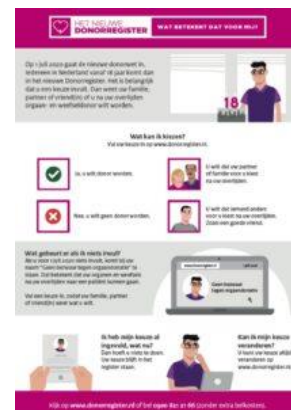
HET NIEUWE DONORREGISTER | WAT BETEKENT DAT VOOR MIJ?

Op 1 juli 2020 gaat de nieuwe donorwet in. Iedereen in Nederland vanaf 18 jaar komt dan in het nieuwe Donorregister. Het is belangrijk dat u een keuze invult. Dan weet uw familie, partner of vriend(in) of u na uw overlijden orgaan- en weefseldonor wilt worden.

18

Wat kan ik kiezen?
Vul uw keuze in op www.donorregister.nl

Ja, ik wil donor worden.

Ik wil dat mijn partner of familie voor mij kiest na mijn overlijden.

Nee, ik wil geen donor worden.

Ik wil dat iemand anders voor mij kiest na mijn overlijden. Deze persoon geeft u zelf op.

Wat gebeurt er als ik niets invul?
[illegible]

www.donorregister.nl

Geen bezwaar tegen orgaandonatie

Ik heb mijn keuze al ingevuld, wat nu?
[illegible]

Kan ik mijn keuze veranderen?
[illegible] www.donorregister.nl

Kijk op www.donorregister.nl of bel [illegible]